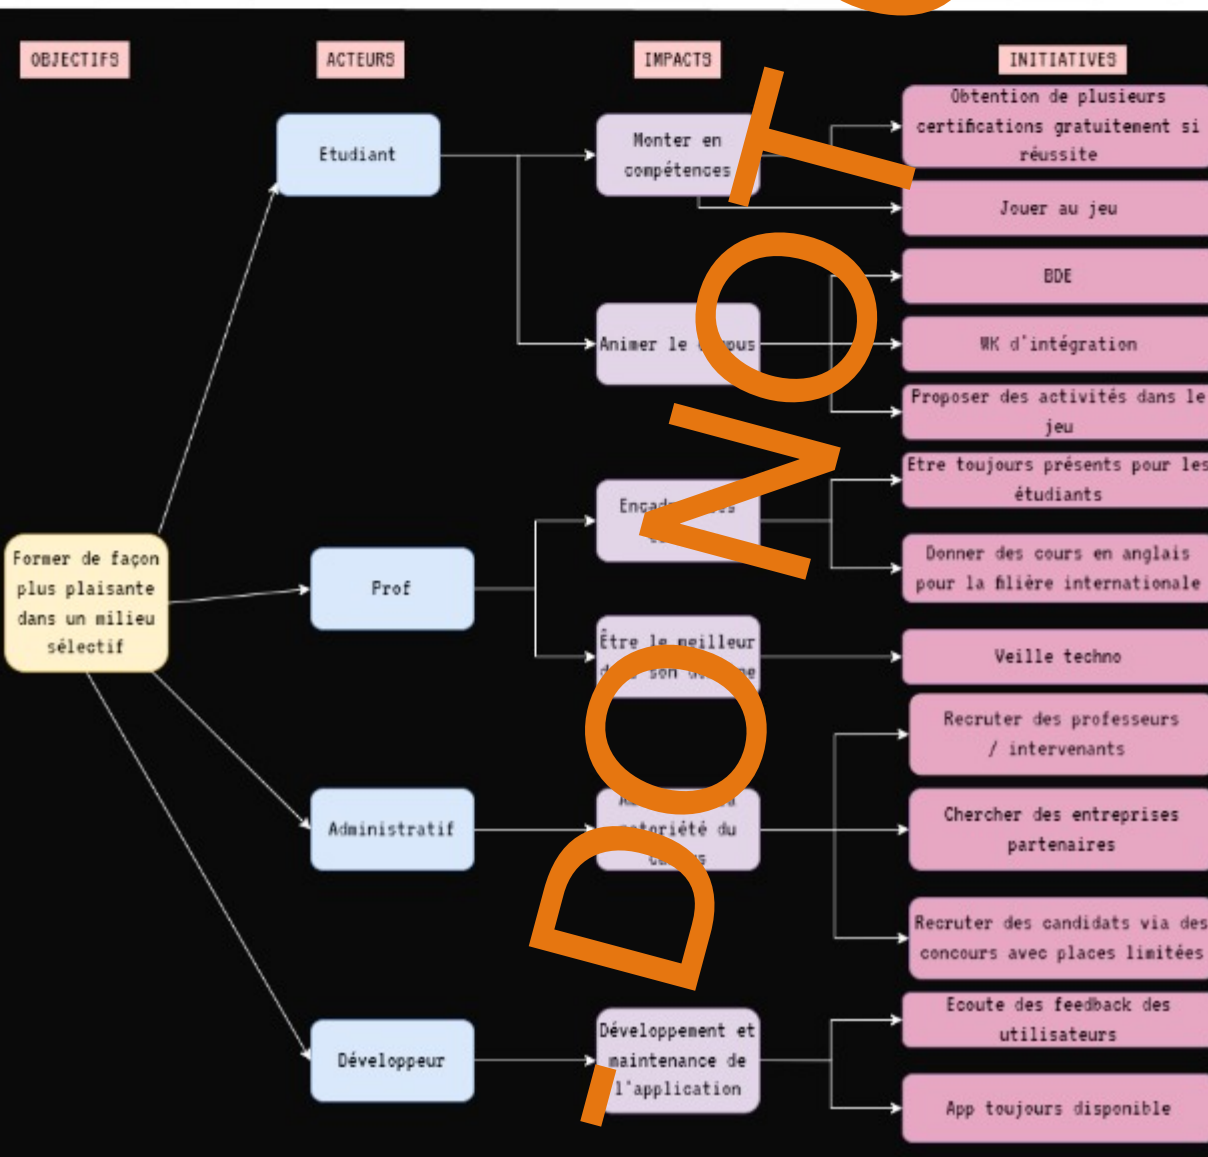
OBJECTIFS

ACTEURS

IMPACTS

INITIATIVES

Former de façon plus plaisante dans un milieu sélectif

Etudiant

Prof

Administratif

Développeur

Monter en compétences

Animer le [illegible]pus

Encad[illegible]

Être le meilleur d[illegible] son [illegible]

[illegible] notoriété du ca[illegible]

Développement et maintenance de l'application

Obtention de plusieurs certifications gratuitement si réussite

Jouer au jeu

BDE

WK d'intégration

Proposer des activités dans le jeu

Etre toujours présents pour les étudiants

Donner des cours en anglais pour la filière internationale

Veille techno

Recruter des professeurs / intervenants

Chercher des entreprises partenaires

Recruter des candidats via des concours avec places limitées

Ecoute des feedback des utilisateurs

App toujours disponible

DO NOT